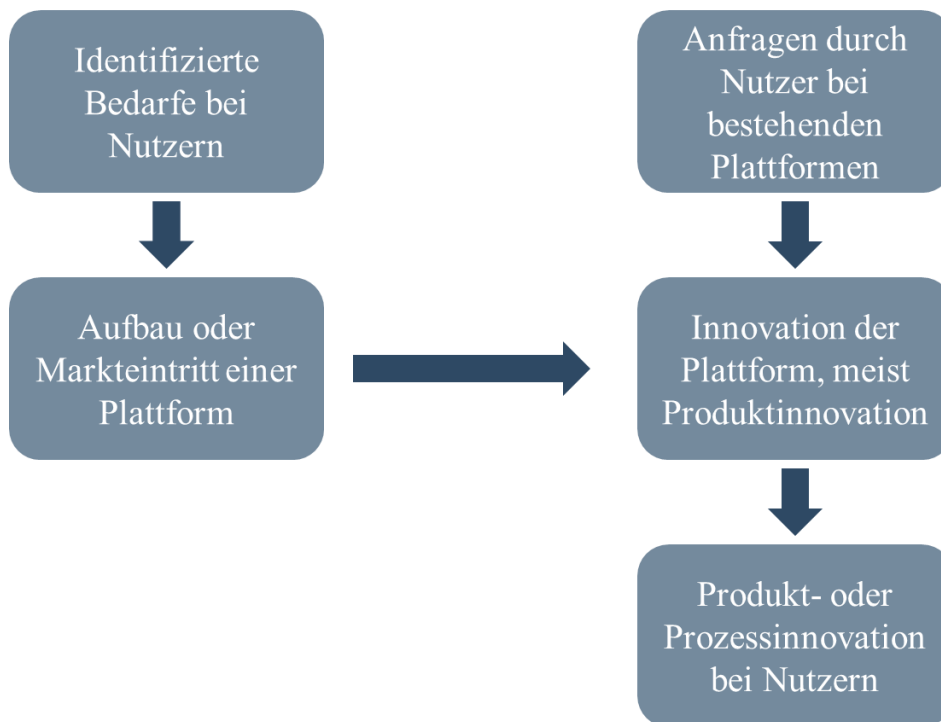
Identifizierte Bedarfe bei Nutzern

Aufbau oder Markteintritt einer Plattform

Anfragen durch Nutzer bei bestehenden Plattformen

Innovation der Plattform, meist Produktinnovation

Produkt- oder Prozessinnovation bei Nutzern